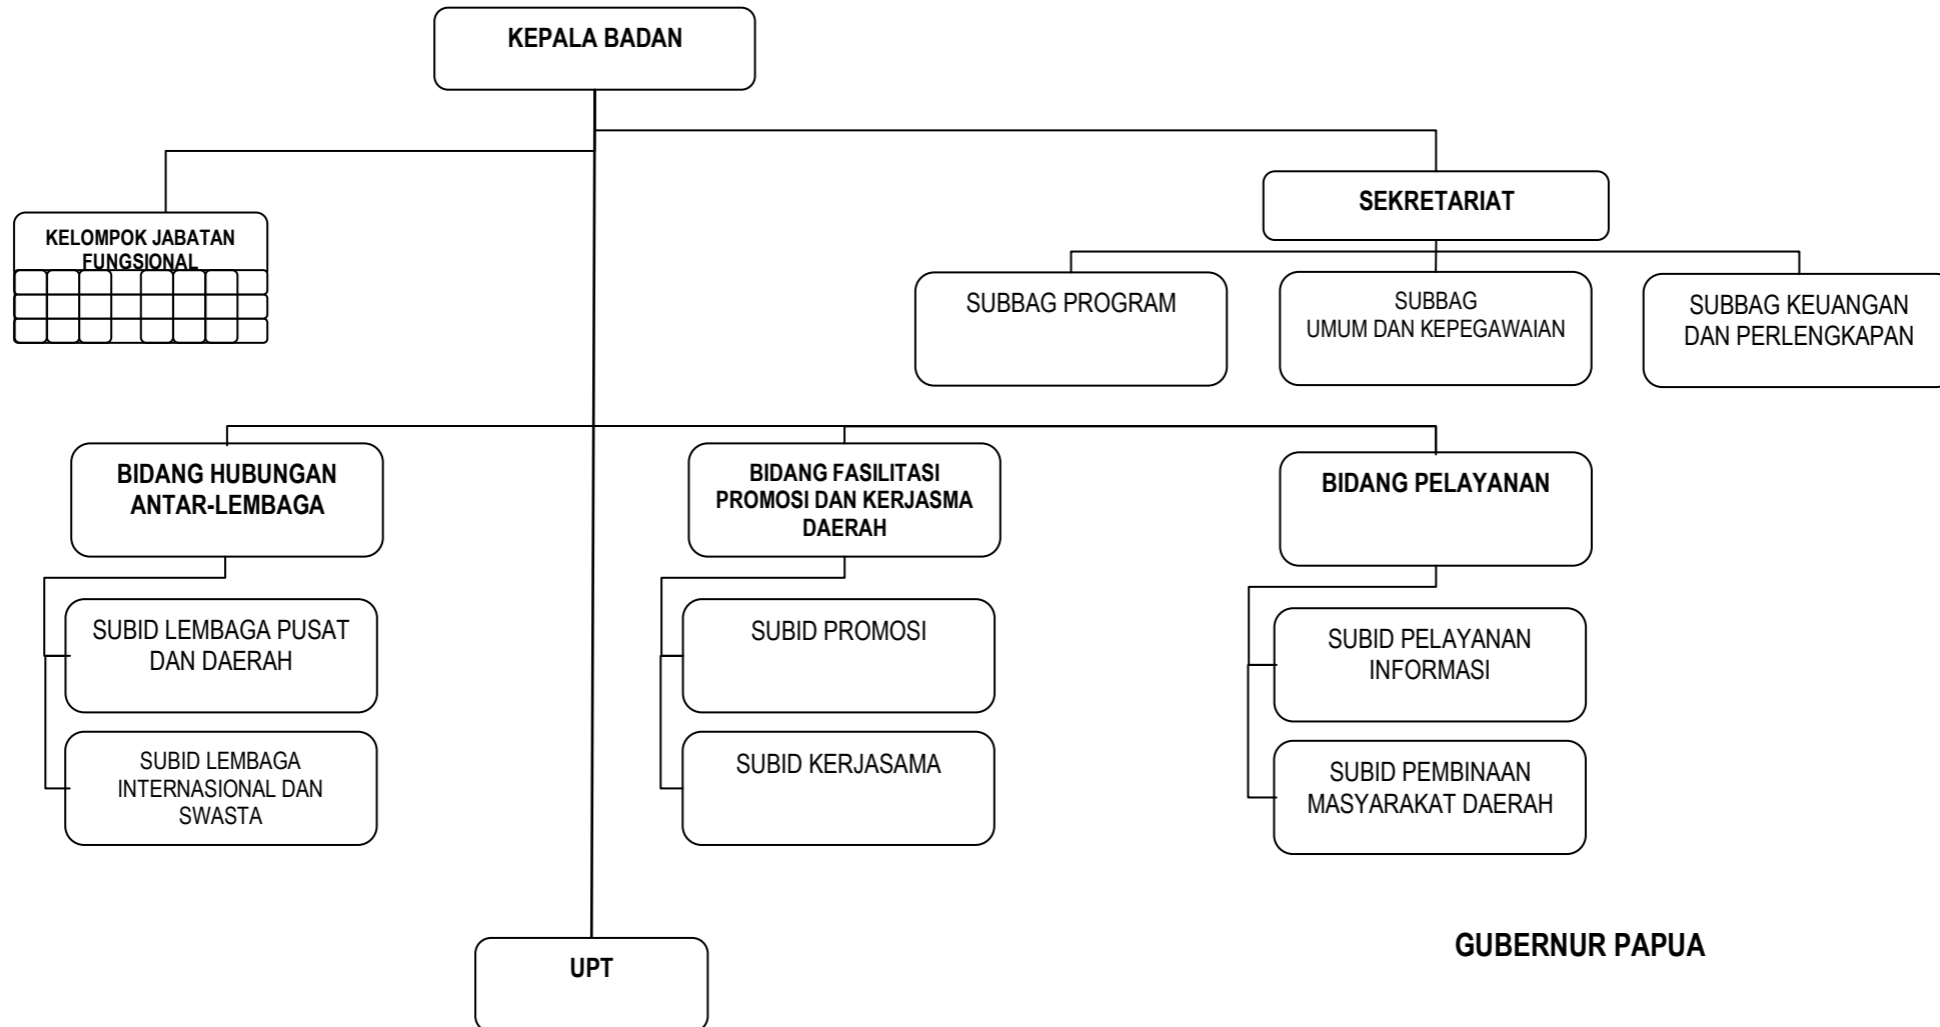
KEPALA BADAN

KELOMPOK JABATAN FUNGSIONAL

SEKRETARIAT

SUBBAG PROGRAM

SUBBAG UMUM DAN KEPEGAWAIAN

SUBBAG KEUANGAN DAN PERLENGKAPAN

BIDANG HUBUNGAN ANTAR-LEMBAGA

SUBID LEMBAGA PUSAT DAN DAERAH

SUBID LEMBAGA INTERNASIONAL DAN SWASTA

BIDANG FASILITASI PROMOSI DAN KERJASMA DAERAH

SUBID PROMOSI

SUBID KERJASAMA

BIDANG PELAYANAN

SUBID PELAYANAN INFORMASI

SUBID PEMBINAAN MASYARAKAT DAERAH

UPT

GUBERNUR PAPUA